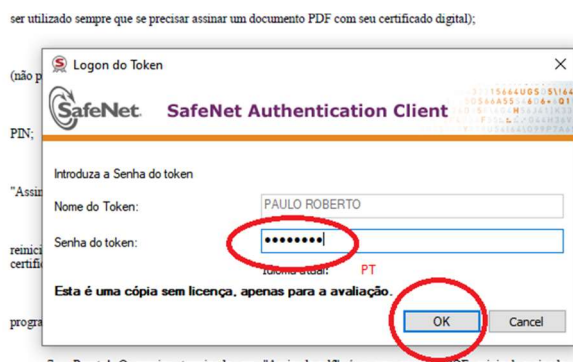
ser utilizado sempre que se precisar assinar um documento PDF com seu certificado digital);

(não p

PIN;

"Assin

reinici
certific

progra

Logon do Token

SafeNet.

SafeNet Authentication Client

Introduza a Senha do token

Nome do Token:

PAULO ROBERTO

Senha do token:

••••••••

Idioma atual:

PT

Esta é uma cópia sem licença, apenas para a avaliação.

OK

Cancel